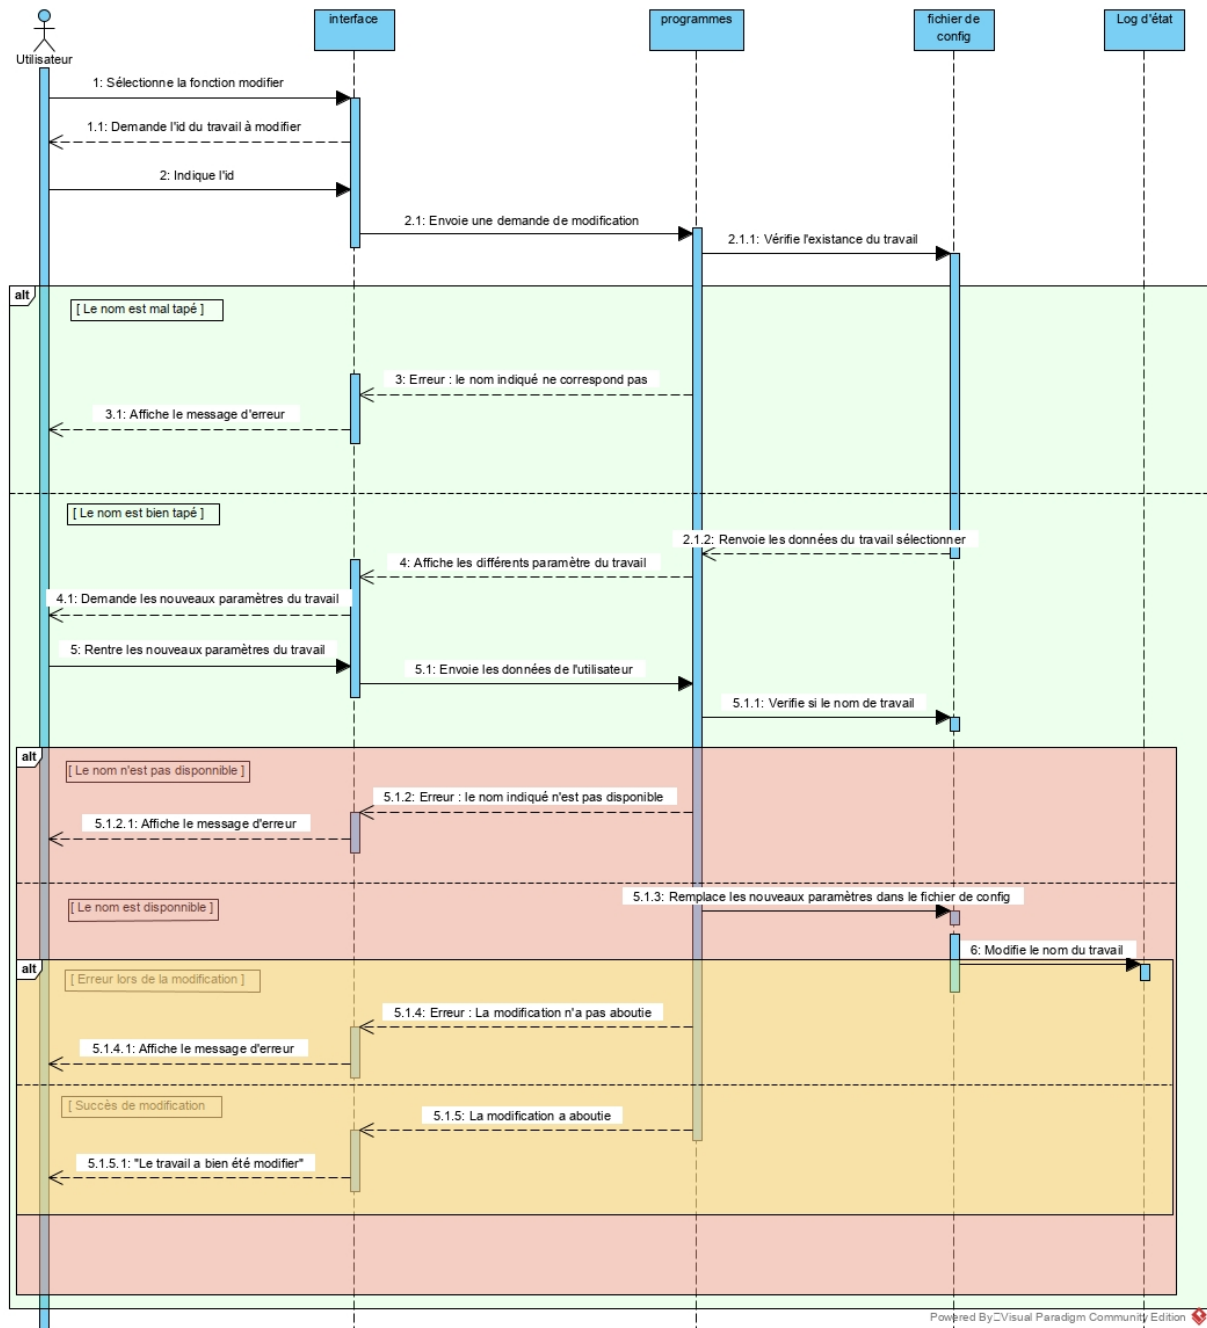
Utilisateur

interface

programmes

fichier de config

Log d'état

1: Sélectionne la fonction modifier

1.1: Demande l'id du travail à modifier

2: Indique l'id

2.1: Envoie une demande de modification

2.1.1: Vérifie l'existance du travail

alt

[ Le nom est mal tapé ]

3: Erreur : le nom indiqué ne correspond pas

3.1: Affiche le message d'erreur

[ Le nom est bien tapé ]

2.1.2: Renvoie les données du travail sélectionner

4: Affiche les différents paramètre du travail

4.1: Demande les nouveaux paramètres du travail

5: Rentre les nouveaux paramètres du travail

5.1: Envoie les données de l'utilisateur

5.1.1: Verifie si le nom de travail

alt

[ Le nom n'est pas disponnible ]

5.1.2: Erreur : le nom indiqué n'est pas disponible

5.1.2.1: Affiche le message d'erreur

5.1.3: Remplace les nouveaux paramètres dans le fichier de config

[ Le nom est disponnible ]

6: Modifie le nom du travail

alt

[ Erreur lors de la modification ]

5.1.4: Erreur : La modification n'a pas aboutie

5.1.4.1: Affiche le message d'erreur

[ Succès de modification ]

5.1.5: La modification a aboutie

5.1.5.1: "Le travail a bien été modifier"

Powered By Visual Paradigm Community Edition